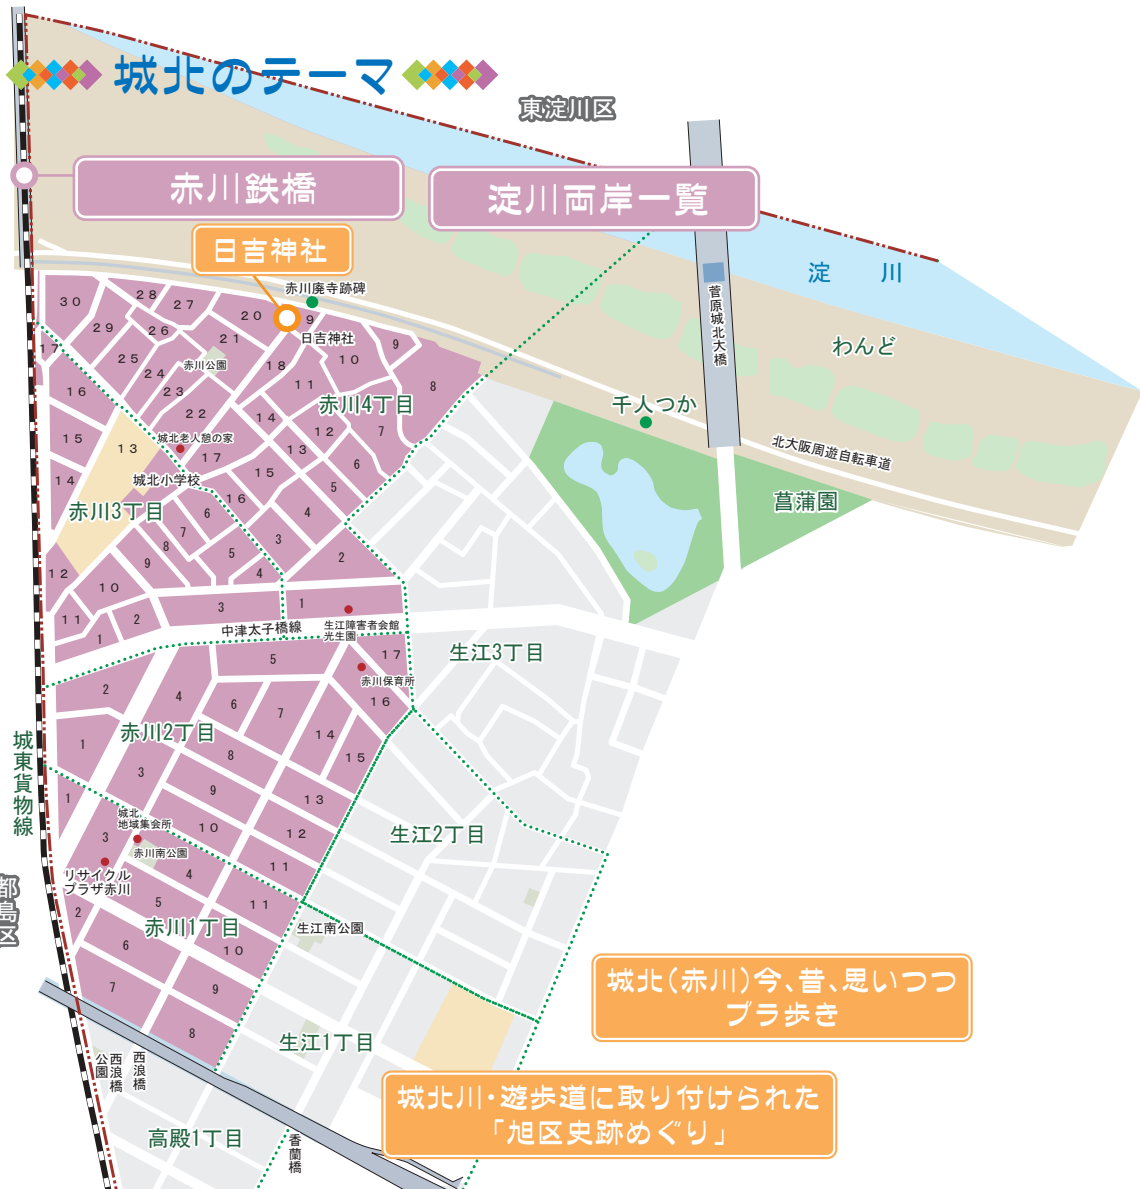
城北のテーマ

東淀川区

赤川鉄橋

淀川両岸一覧

日吉神社

淀　川

赤川廃寺跡碑

日吉神社

菅原城北大橋

わんど

千人つか

北大阪周遊自転車道

菖蒲園

赤川4丁目

赤川公園

城北老人憩の家

城北小学校

赤川3丁目

中津太子橋線

生江障害者会館
光生園

赤川保育所

生江3丁目

赤川2丁目

城東貨物線

城北
地域集会所

赤川南公園

リサイクル
プラザ赤川

生江2丁目

都島区

赤川1丁目

生江南公園

城北(赤川)今、昔、思いつつ
ブラ歩き

生江1丁目

西浪橋公園

西浪橋

城北川・遊歩道に取り付けられた
「旭区史跡めぐり」

高殿1丁目

香蘭橋

30 28 27 20 9 29 26 21 17 25 24 18 10 9 11 8 16 23 22 14 12 7 15 13 17 13 6 14 15 5 16 6 4 7 3 8 5 2 9 4 12 10 3 1 11 2 1 17 5 16 2 4 6 7 1 8 14 15 3 9 13 1 10 12 3 11 4 5 11 2 10 6 9 7 8